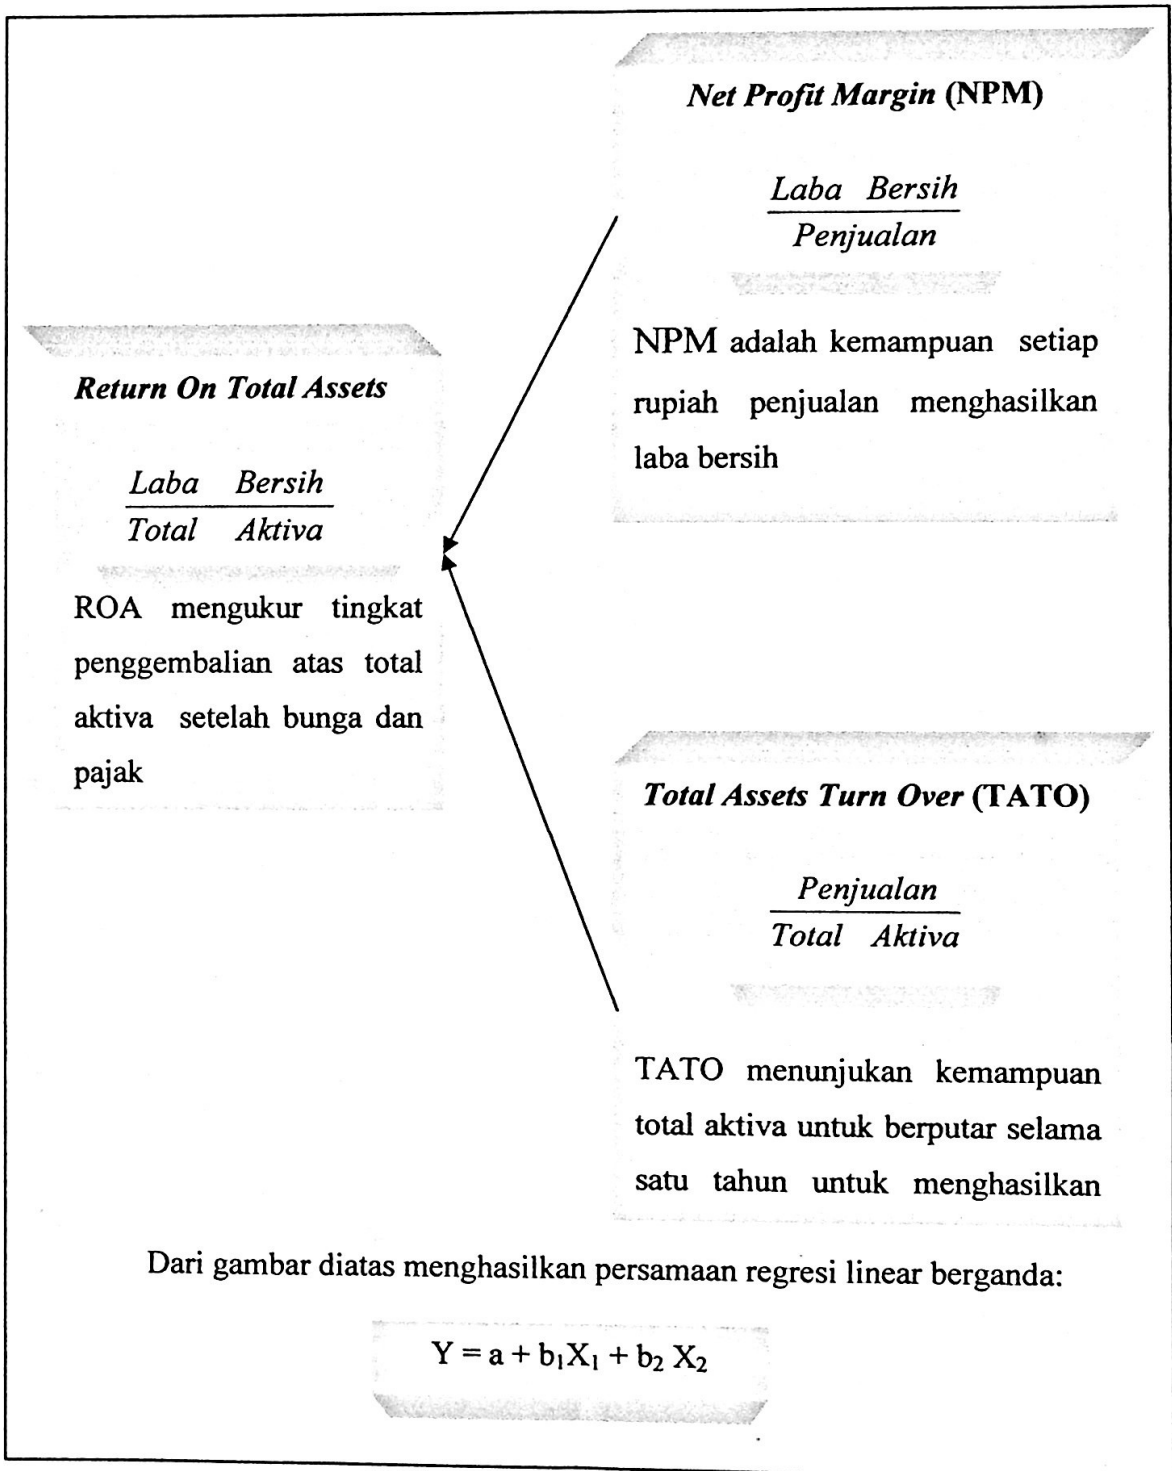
Net Profit Margin (NPM)

$\frac{Laba \quad Bersih}{Penjualan}$

NPM adalah kemampuan setiap rupiah penjualan menghasilkan laba bersih

Return On Total Assets

$\frac{Laba \quad Bersih}{Total \quad Aktiva}$

ROA mengukur tingkat penggembalian atas total aktiva setelah bunga dan pajak

Total Assets Turn Over (TATO)

$\frac{Penjualan}{Total \quad Aktiva}$

TATO menunjukan kemampuan total aktiva untuk berputar selama satu tahun untuk menghasilkan

Dari gambar diatas menghasilkan persamaan regresi linear berganda:

$Y = a + b_1X_1 + b_2 X_2$